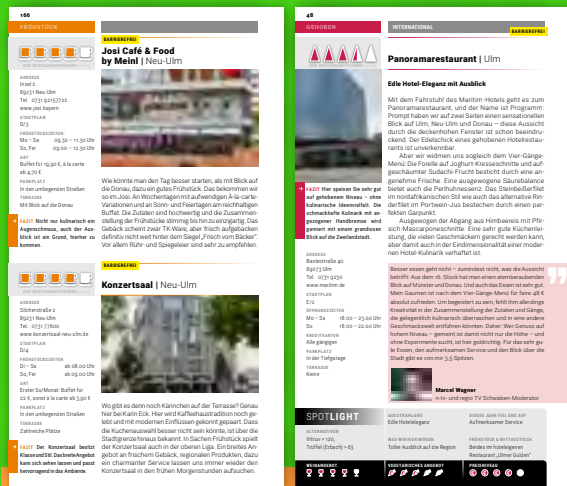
166

FRÜHSTÜCK

BARRIEREFREI

Josi Café & Food by Meinl | Neu-Ulm

ADRESSE
Insel 2
89231 Neu-Ulm
Tel. 0731-9215722
www.josi.bayern

STADTPLAN
D/3

FRÜHSTÜCKSZEITEN
Mo – Sa 09.30 – 11.30 Uhr
So, Fei 09.00 – 12.30 Uhr

ART
Buffet für 19,90 €, à la carte ab 4,70 €

PARKPLATZ
In den umliegenden Straßen

TERRASSE
Mit Blick auf die Donau

FAZIT Nicht nur kulinarisch ein Augenschmaus, auch der Ausblick ist ein Grund, hierher zu kommen.

Wie könnte man den Tag besser starten, als mit Blick auf die Donau, dazu ein gutes Frühstück. Das bekommen wir so im Josi. An Wochentagen mit aufwendigen À-la-carte-Variationen und an Sonn- und Feiertagen am reichhaltigen Buffet. Die Zutaten sind hochwertig und die Zusammenstellung der Frühstücke stimmig bis hin zu einzigartig. Das Gebäck scheint zwar TK-Ware, aber frisch aufgebacken definitiv nicht weit hinter dem Siegel „Frisch vom Bäcker". Vor allem Rühr- und Spiegeleier sind sehr zu empfehlen.

BARRIEREFREI

Konzertsaal | Neu-Ulm

ADRESSE
Silcherstraße 2
89231 Neu-Ulm
Tel. 0731-77600
www.konzertsaal-neu-ulm.de

STADTPLAN
D/4

FRÜHSTÜCKSZEITEN
Di – Sa ab 08.00 Uhr
So, Fei ab 09.00 Uhr

ART
Erster So/Monat: Buffet für 22 €, sonst à la carte ab 3,90 €

PARKPLATZ
In den umliegenden Straßen

TERRASSE
Zahlreiche Plätze

FAZIT Der Konzertsaal besitzt Klasse und Stil. Das breite Angebot kann sich sehen lassen und passt hervorragend in das Ambiente.

Wo gibt es denn noch Kännchen auf der Terrasse? Genau hier bei Karin Eck. Hier wird Kaffeehaustradition noch gelebt und mit modernen Einflüssen gekonnt gepaart. Dass die Kuchenauswahl besser nicht sein könnte, ist über die Stadtgrenze hinaus bekannt. In Sachen Frühstück spielt der Konzertsaal auch in der oberen Liga. Ein breites Angebot an frischem Gebäck, regionalen Produkten, dazu ein charmanter Service lassen uns immer wieder den Konzertsaal in den frühen Morgenstunden aufsuchen.

48

GEHOBEN

INTERNATIONAL

BARRIEREFREI

Panoramarestaurant | Ulm

Edle Hotel-Eleganz mit Ausblick

Mit dem Fahrstuhl des Maritim-Hotels geht es zum Panoramarestaurant, und der Name ist Programm: Prompt haben wir auf zwei Seiten einen sensationellen Blick auf Ulm, Neu-Ulm und Donau – diese Aussicht durch die deckenhohen Fenster ist schon beeindruckend. Der Edelschick eines gehobenen Hotelrestaurants ist unverkennbar.

Aber wir widmen uns sogleich dem Vier-Gänge-Menü. Die Forelle auf Joghurt-Kresseschnitte und aufgeschäumter Sudachi-Frucht besticht durch eine angenehme Frische. Eine ausgewogene Säurebalance bietet auch die Perlhuhnessenz. Das Steinbeißerfilet im rondsfrikanischen Stil wie auch das alternative Rinderfilet im Portwein-Jus bestechen durch einen perfekten Garpunkt.

Ausgewogen der Abgang aus Himbeereis mit Pfirsich-Mascarponeschnitte. Eine sehr gute Küchenleistung, die vielen Geschmäckern gerecht werden kann, aber damit auch in der Eindimensionalität einer modernen Hotel-Kulinarik verhaftet ist.

FAZIT Hier speisen Sie sehr gut auf gehobenem Niveau – ohne kulinarische Ideenvielfalt. Das schmackhafte Kulinarik mit angezogener Handbremse wird garniert mit einem grandiosen Blick auf die Zweilandstadt.

ADRESSE
Basteistraße 40
89073 Ulm
Tel. 0731-9230
www.maritim.de

STADTPLAN
E/2

ÖFFNUNGSZEITEN
Mo – Sa 18.00 – 23.00 Uhr
So 18.00 – 22.00 Uhr

KREDITKARTEN
Alle gängigen

PARKPLATZ
In der Tiefgarage

TERRASSE
Keine

Besser essen geht nicht – zumindest nicht, was die Aussicht betrifft: Aus dem 16. Stock hat man einen atemberaubenden Blick auf Münster und Donau. Und auch das Essen ist sehr gut. Mein Gaumen ist nach dem Vier-Gänge-Menü für faire 48 € absolut zufrieden. Um begeistert zu sein, fehlt ihm allerdings Kreativität in der Zusammenstellung der Zutaten und Gänge, die gelegentlich kulinarisch überraschen und in eine andere Geschmackswelt entführen könnten. Daher: Wer Genuss auf hohem Niveau – gemischt mit damit nicht nur die Höhe – und ohne Experimente sucht, ist hier goldrichtig. Für das sehr gute Essen, den aufmerksamen Service und den Blick über die Stadt gibt es von mir 3,5 Spitzen.

Marcel Wagner
n-tv- und regio TV Schwaben-Moderator

SPOTLIGHT

AUSSTRAHLUNG
Edle Hoteleleganz

DIESES JAHR FIEL UNS AUF
Aufmerksamer Service

ALTERNATIVEN
Vitrum > 120, Trüffel (Erbach) > 63

WAS WIR NOCH WISSEN
Toller Ausblick auf die Region

FRÜHSTÜCK & MITTAGSTISCH
Beides im hoteleigenen Restaurant „Ulmer Stuben"

WEINANGEBOT

VEGETARISCHES ANGEBOT

PREISNIVEAU